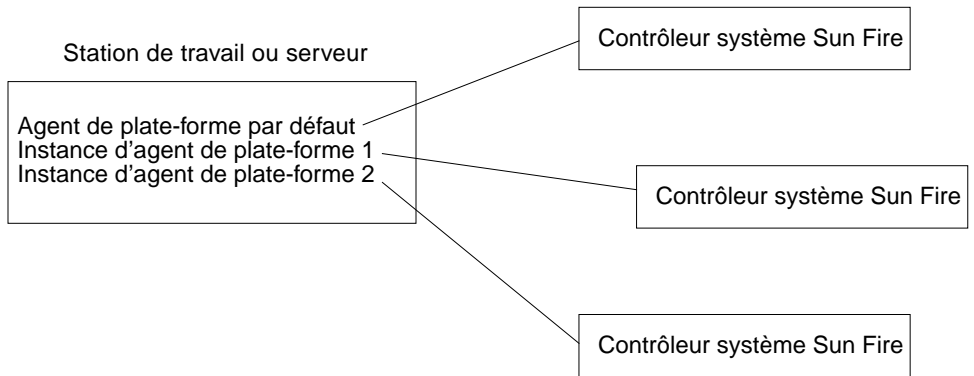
Station de travail ou serveur

Agent de plate-forme par défaut
Instance d'agent de plate-forme 1
Instance d'agent de plate-forme 2

Contrôleur système Sun Fire

Contrôleur système Sun Fire

Contrôleur système Sun Fire